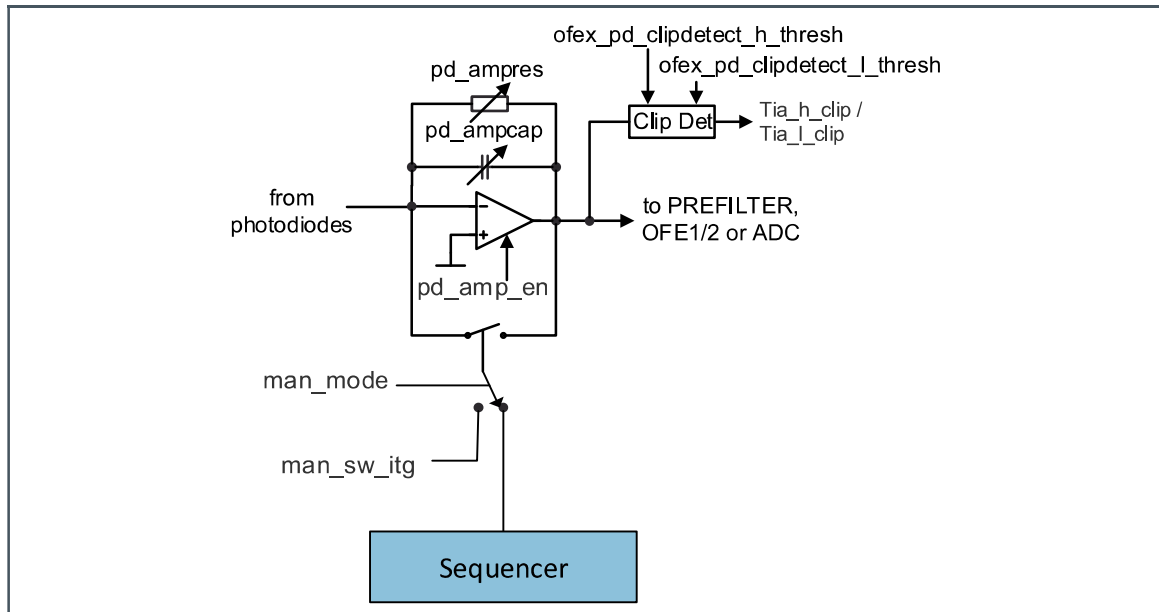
ofex_pd_clipdetect_h_thresh

ofex_pd_clipdetect_l_thresh

pd_ampres

pd_ampcap

Clip Det

Tia_h_clip / Tia_l_clip

from photodiodes

to PREFILTER, OFE1/2 or ADC

pd_amp_en

man_mode

man_sw_itg

Sequencer